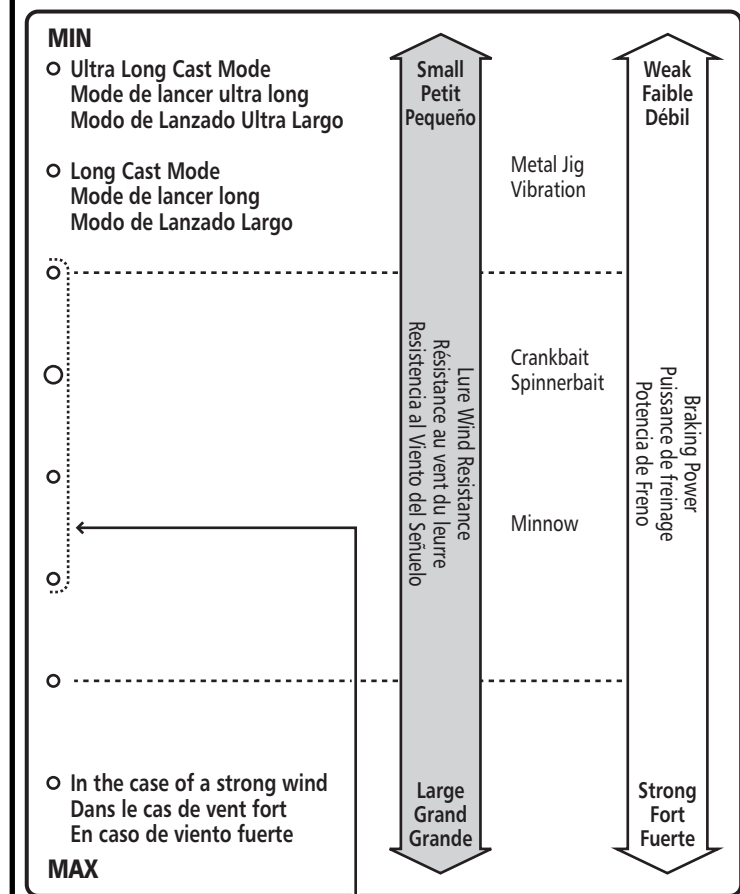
MIN

Ultra Long Cast Mode
Mode de lancer ultra long
Modo de Lanzado Ultra Largo

Long Cast Mode
Mode de lancer long
Modo de Lanzado Largo

Small
Petit
Pequeño

Lure Wind Resistance
Résistance au vent du leurre
Resistencia al Viento del Señuelo

Large
Grand
Grande

Metal Jig
Vibration

Crankbait
Spinnerbait

Minnow

Weak
Faible
Débil

Braking Power
Puissance de freinage
Potencia de Freno

Strong
Fort
Fuerte

In the case of a strong wind
Dans le cas de vent fort
En caso de viento fuerte

MAX